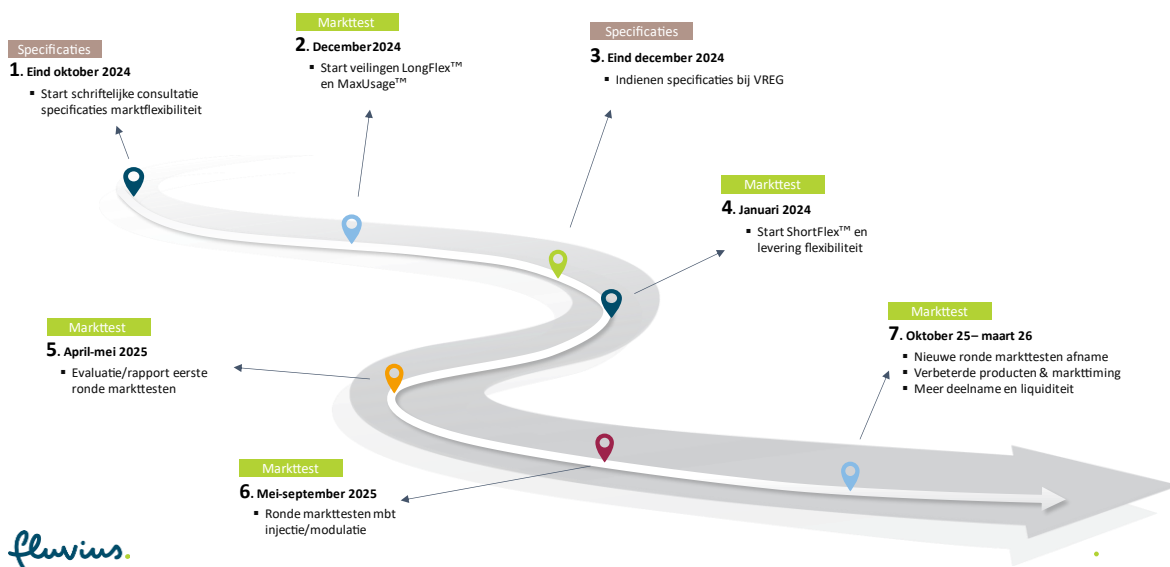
Specificaties

1. Eind oktober 2024

- Start schriftelijke consultatie specificaties marktflexibiliteit

Markttest

2. December2024

- Start veilingen LongFlex™ en MaxUsage™

Specificaties

3. Eind december 2024

- Indienen specificaties bij VREG

Markttest

4. Januari 2024

- Start ShortFlex™ en levering flexibiliteit

Markttest

5. April-mei 2025

- Evaluatie/rapport eerste ronde markttesten

Markttest

6. Mei-september 2025

- Ronde markttesten mbt injectie/modulatie

Markttest

7. Oktober 25– maart 26

- Nieuwe ronde markttesten afname
- Verbeterde producten & markttiming
- Meer deelname en liquiditeit

fluvius.